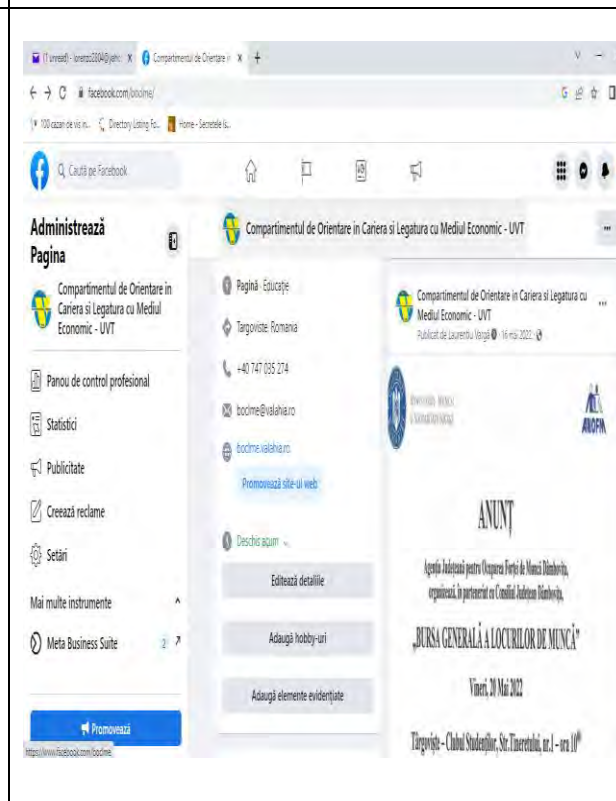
(1 unread) - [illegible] × Compartimentul de Orientare × +

facebook.com/bocime/

100 cazan de vis m... Directory Listing Fo... Home - Secretele is...

Caută pe Facebook

Administrează Pagina

Compartimentul de Orientare in Cariera si Legatura cu Mediul Economic - UVT

Panou de control profesional

Statistici

Publicitate

Creează reclame

Setări

Mai multe instrumente

Meta Business Suite 2

Promovează

https://www.facebook.com/bocime/

Compartimentul de Orientare in Cariera si Legatura cu Mediul Economic - UVT

Pagină · Educație

Targoviste, Romania

+40 747 035 274

bocime@valahia.ro

bocime.valahia.ro

Promovează site-ul web

Deschis acum

Editează detaliile

Adaugă hobby-uri

Adaugă elemente evidențiate

Compartimentul de Orientare in Cariera si Legatura cu Mediul Economic - UVT

Publicat de Laurentiu Vergă · 16 mai 2022

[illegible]

ANOFM

ANUNȚ

Agenția Județeană pentru Ocuparea Forței de Muncă Dâmbovița, organizează, în parteneriat cu Consiliul Județean Dâmbovița,

„BURSA GENERALĂ A LOCURILOR DE MUNCĂ"

Vineri, 20 Mai 2022

Târgoviște - Clubul Studenților, Str.Tineretului, nr.1 - ora $10^{00}$